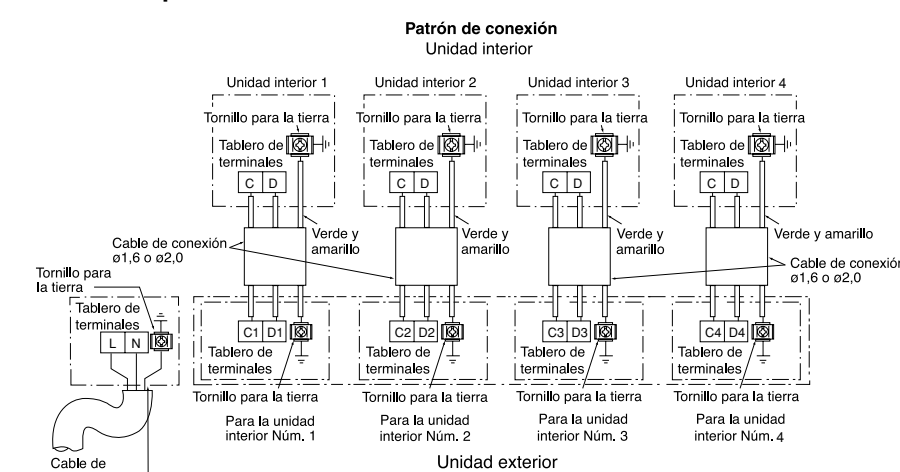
Patrón de conexión
Unidad interior

Unidad interior 1
Tornillo para la tierra
Tablero de terminales
C D

Unidad interior 2
Tornillo para la tierra
Tablero de terminales
C D

Unidad interior 3
Tornillo para la tierra
Tablero de terminales
C D

Unidad interior 4
Tornillo para la tierra
Tablero de terminales
C D

Verde y amarillo
Verde y amarillo
Verde y amarillo
Verde y amarillo

Cable de conexión ø1,6 o ø2,0
Cable de conexión ø1,6 o ø2,0

Tornillo para la tierra
Tablero de terminales
L N

C1 D1
Tablero de terminales
Tornillo para la tierra
Para la unidad interior Núm. 1

C2 D2
Tablero de terminales
Tornillo para la tierra
Para la unidad interior Núm. 2

C3 D3
Tablero de terminales
Tornillo para la tierra
Para la unidad interior Núm. 3

C4 D4
Tablero de terminales
Tornillo para la tierra
Para la unidad interior Núm. 4

Cable de
Unidad exterior